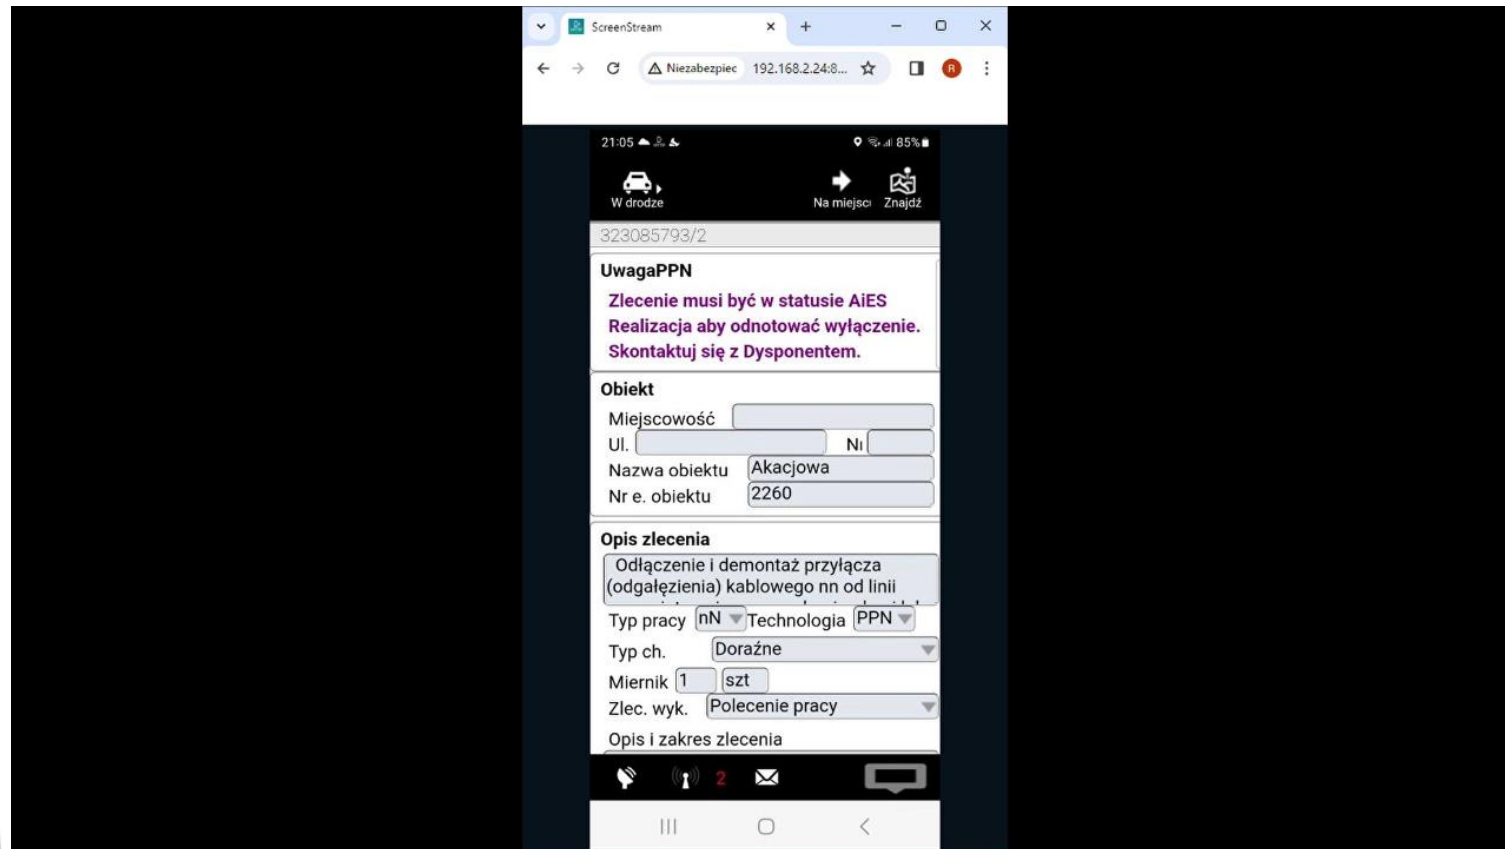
ScreenStream

Niezabezpiec 192.168.2.24:8...

21:05

85%

W drodze

Na miejsci Znajdź

323085793/2

UwagaPPN

Zlecenie musi być w statusie AiES Realizacja aby odnotować wyłączenie. Skontaktuj się z Dysponentem.

Obiekt

Miejscowość

Ul.

N

Nazwa obiektu Akacjowa

Nr e. obiektu 2260

Opis zlecenia

Odłączenie i demontaż przyłącza (odgałęzienia) kablowego nn od linii

Typ pracy nN Technologia PPN

Typ ch. Doraźne

Miernik 1 szt

Zlec. wyk. Polecenie pracy

Opis i zakres zlecenia

2